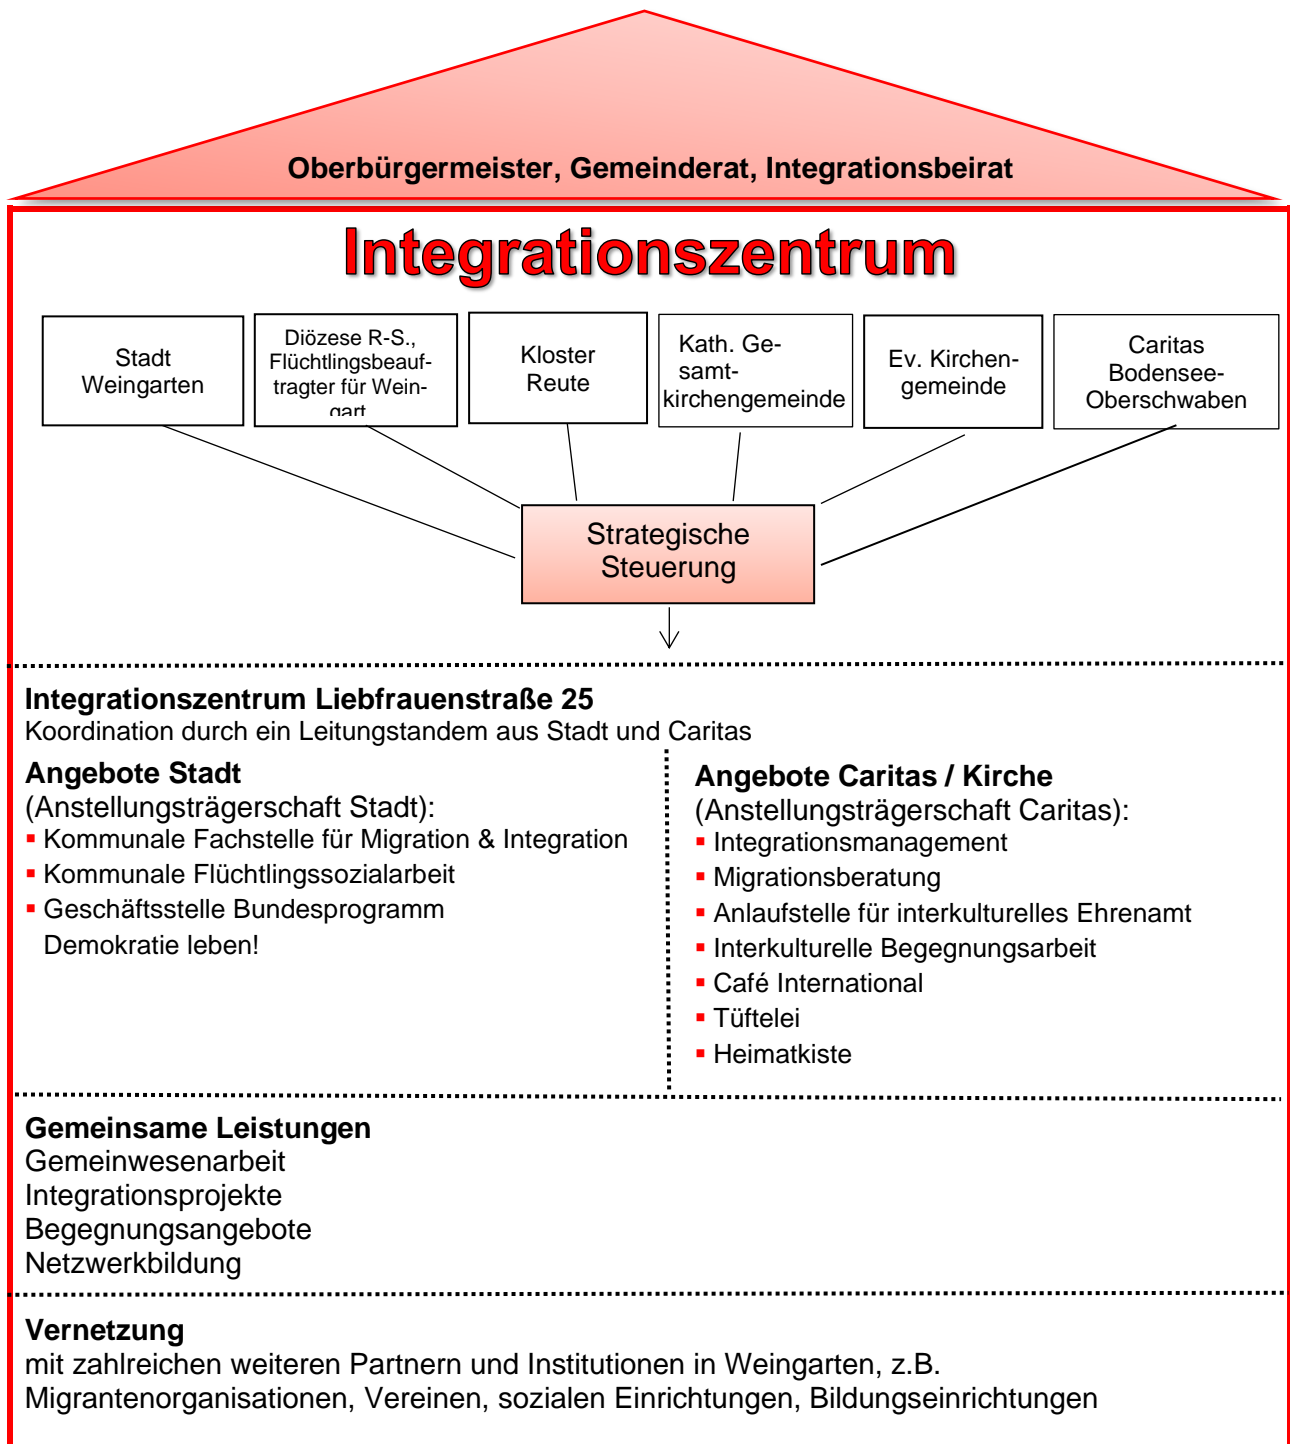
Oberbürgermeister, Gemeinderat, Integrationsbeirat

Integrationszentrum

Stadt Weingarten

Diözese R-S., Flüchtlingsbeauftragter für Wein-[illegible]

Kloster Reute

Kath. Gesamtkirchengemeinde

Ev. Kirchengemeinde

Caritas Bodensee-Oberschwaben

Strategische Steuerung

Integrationszentrum Liebfrauenstraße 25
Koordination durch ein Leitungstandem aus Stadt und Caritas

Angebote Stadt
(Anstellungsträgerschaft Stadt):
- Kommunale Fachstelle für Migration & Integration
- Kommunale Flüchtlingssozialarbeit
- Geschäftsstelle Bundesprogramm Demokratie leben!

Angebote Caritas / Kirche
(Anstellungsträgerschaft Caritas):
- Integrationsmanagement
- Migrationsberatung
- Anlaufstelle für interkulturelles Ehrenamt
- Interkulturelle Begegnungsarbeit
- Café International
- Tüftelei
- Heimatkiste

Gemeinsame Leistungen
Gemeinwesenarbeit
Integrationsprojekte
Begegnungsangebote
Netzwerkbildung

Vernetzung
mit zahlreichen weiteren Partnern und Institutionen in Weingarten, z.B. Migrantenorganisationen, Vereinen, sozialen Einrichtungen, Bildungseinrichtungen